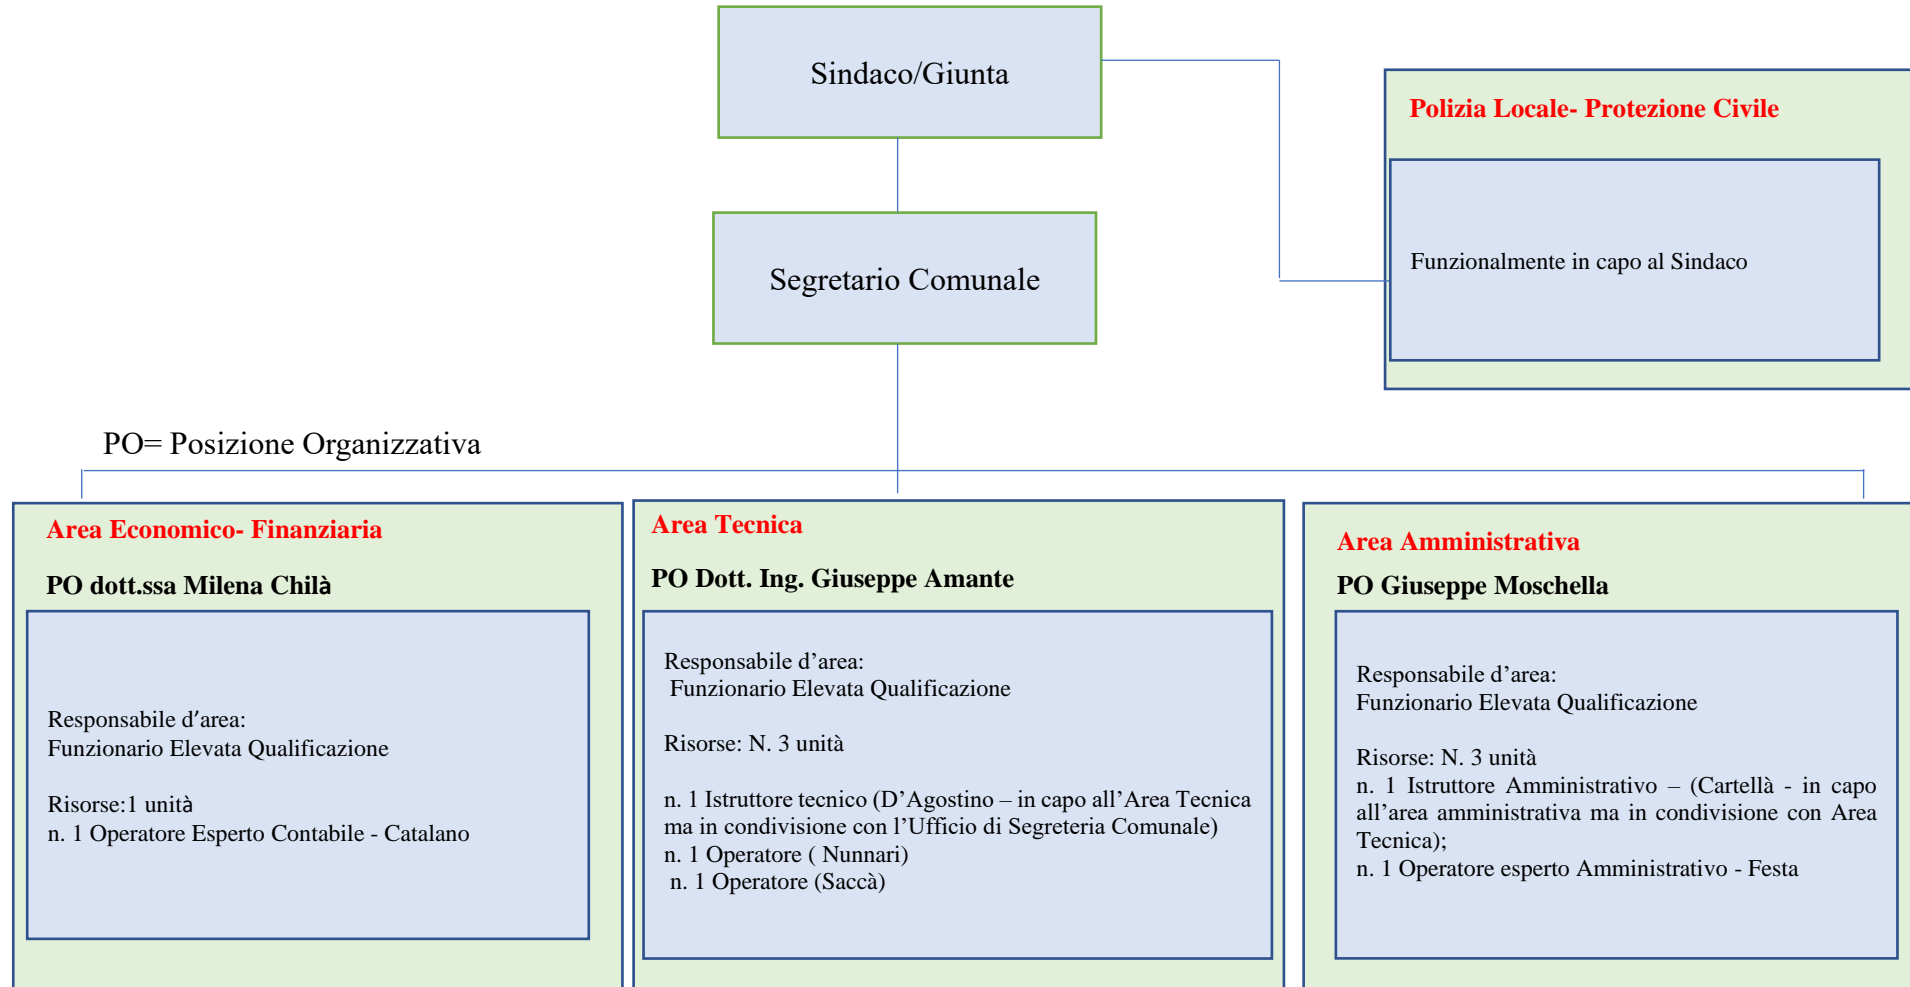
Sindaco/Giunta

Polizia Locale- Protezione Civile

Funzionalmente in capo al Sindaco

Segretario Comunale

PO= Posizione Organizzativa

Area Economico- Finanziaria

PO dott.ssa Milena Chilà

Responsabile d'area:
Funzionario Elevata Qualificazione

Risorse:1 unità
n. 1 Operatore Esperto Contabile - Catalano

Area Tecnica

PO Dott. Ing. Giuseppe Amante

Responsabile d'area:
Funzionario Elevata Qualificazione

Risorse: N. 3 unità

n. 1 Istruttore tecnico (D'Agostino – in capo all'Area Tecnica ma in condivisione con l'Ufficio di Segreteria Comunale)
n. 1 Operatore ( Nunnari)
n. 1 Operatore (Saccà)

Area Amministrativa

PO Giuseppe Moschella

Responsabile d'area:
Funzionario Elevata Qualificazione

Risorse: N. 3 unità
n. 1 Istruttore Amministrativo – (Cartellà - in capo all'area amministrativa ma in condivisione con Area Tecnica);
n. 1 Operatore esperto Amministrativo - Festa